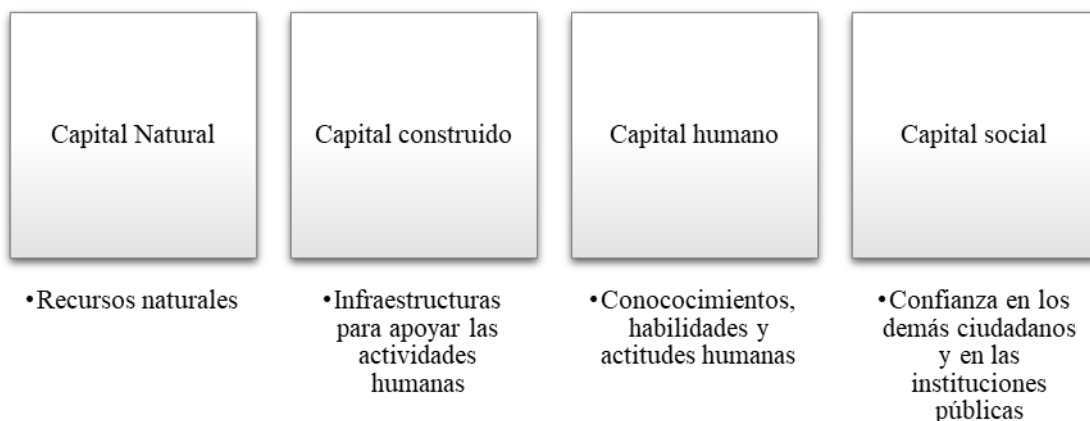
Capital Natural

•Recursos naturales

Capital construido

•Infraestructuras para apoyar las actividades humanas

Capital humano

•Conococimientos, habilidades y actitudes humanas

Capital social

•Confianza en los demás ciudadanos y en las instituciones públicas